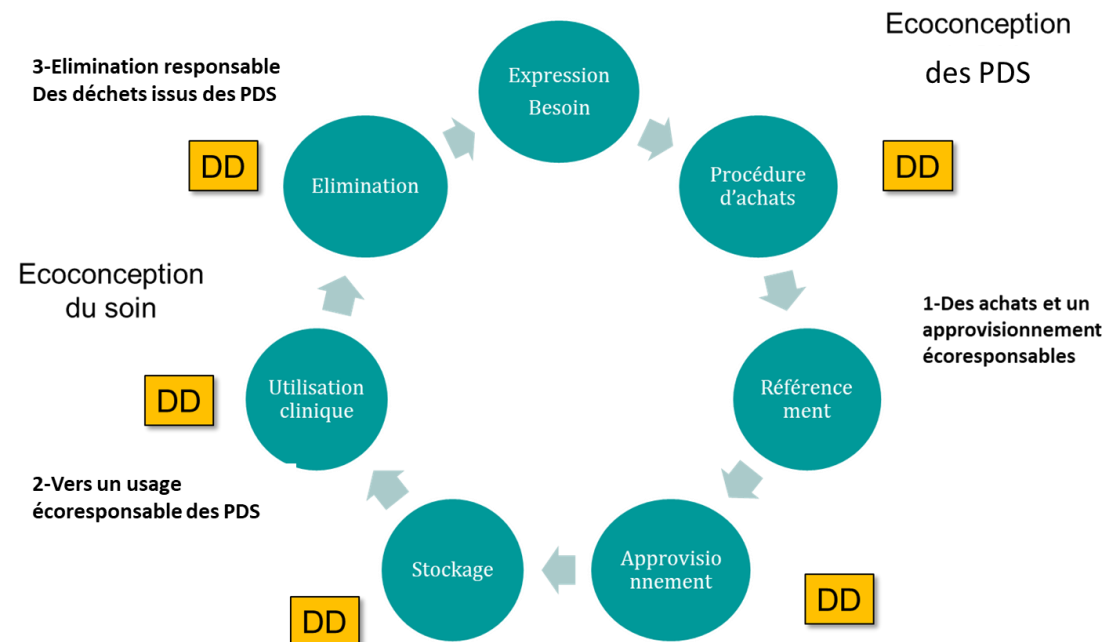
Ecoconception des PDS

3-Elimination responsable Des déchets issus des PDS

Expression Besoin

DD

Elimination

Procédure d'achats

DD

Ecoconception du soin

1-Des achats et un approvisionnement écoresponsables

Utilisation clinique

Référencement

DD

2-Vers un usage écoresponsable des PDS

Stockage

Approvisionnement

DD

DD